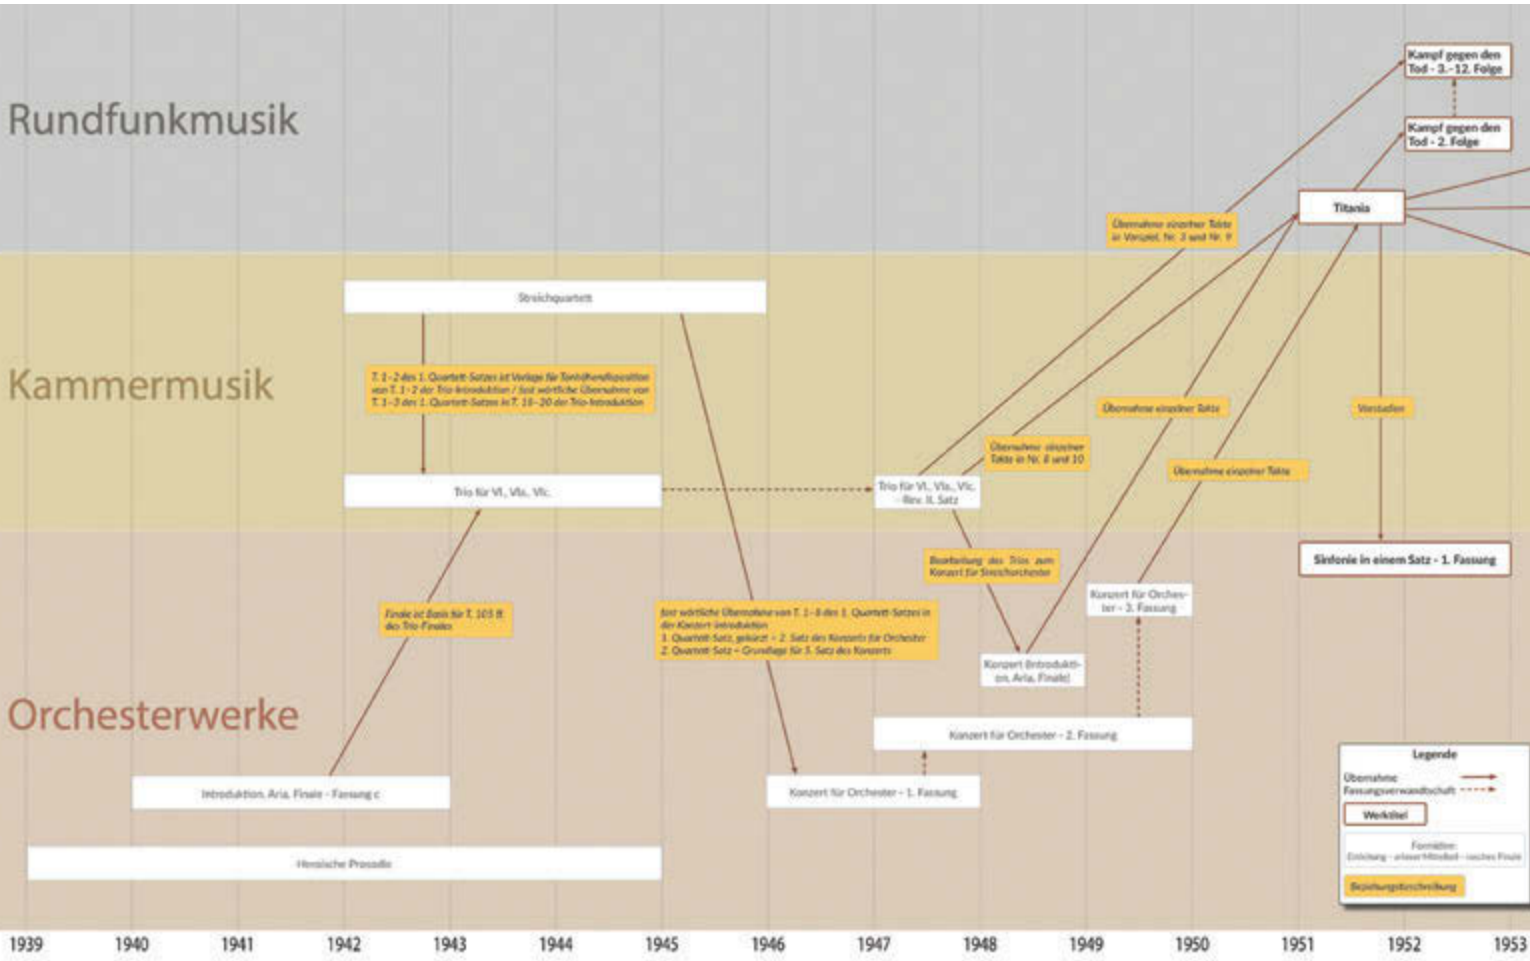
Rundfunkmusik

Kammermusik

Orchesterwerke

Kampf gegen den Tod - 3.-12. Folge

Kampf gegen den Tod - 2. Folge

Titania

Übernahme einzelner Takte in Vorspiel, Nr. 3 und Nr. 9

Streichquartett

T. 1-2 des 1. Quartett-Satzes ist Vorlage für Tonhöhendisposition von T. 1-2 der Trio-Introduktion / fast wörtliche Übernahme von T. 1-3 des 1. Quartett-Satzes in T. 16-20 der Trio-Introduktion

Trio für Vl., Vla., Vlc.

Trio für Vl., Vla., Vlc. - Rev. II. Satz

Übernahme einzelner Takte in Nr. 4 und 10

Übernahme einzelner Takte

Übernahme einzelner Takte

Vorstudien

Sinfonie in einem Satz - 1. Fassung

Bearbeitung des Trios zum Konzert für Streichorchester

Finale ist Basis für T. 105 ff. des Trio-Finales

fast wörtliche Übernahme von T. 1-8 des 1. Quartett-Satzes in der Konzert-Introduktion
1. Quartett-Satz, gekürzt = 2. Satz des Konzerts für Orchester
2. Quartett-Satz = Grundlage für 3. Satz des Konzerts

Konzert für Orchester - 3. Fassung

Konzert (Introduktion, Aria, Finale)

Konzert für Orchester - 2. Fassung

Introduktion, Aria, Finale - Fassung c

Konzert für Orchester - 1. Fassung

Heroische Prosodie

Legende
Übernahme
Fassungsverwandtschaft
Werktitel
Formklitter:
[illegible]
Beziehungsbeschreibung

1939 1940 1941 1942 1943 1944 1945 1946 1947 1948 1949 1950 1951 1952 1953